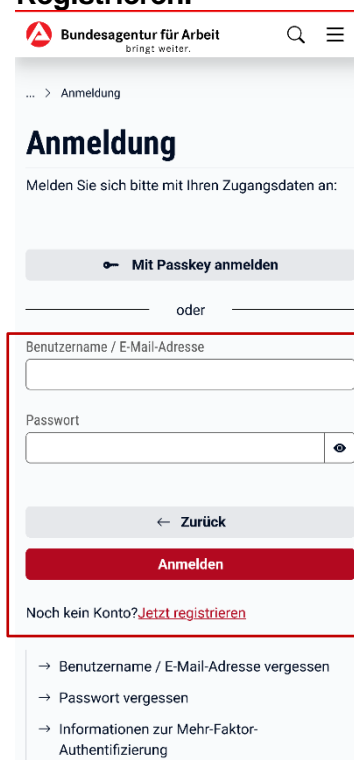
Registrieren.

Bundesagentur für Arbeit
bringt weiter.

... > Anmeldung

Anmeldung

Melden Sie sich bitte mit Ihren Zugangsdaten an:

Mit Passkey anmelden

oder

Benutzername / E-Mail-Adresse

Passwort

← Zurück

Anmelden

Noch kein Konto?Jetzt registrieren

→ Benutzername / E-Mail-Adresse vergessen

→ Passwort vergessen

→ Informationen zur Mehr-Faktor-Authentifizierung